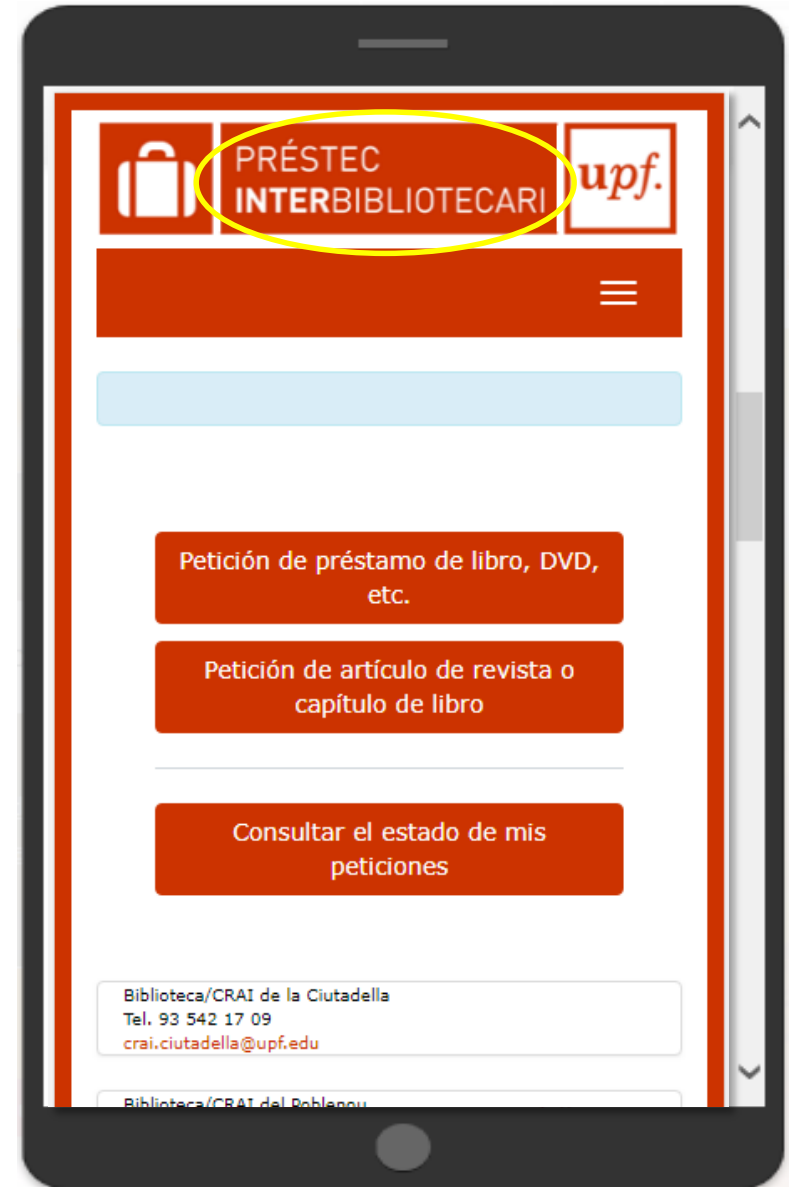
PRÉSTEC INTERBIBLIOTECARI

upf.

Petición de préstamo de libro, DVD, etc.

Petición de artículo de revista o capítulo de libro

Consultar el estado de mis peticiones

Biblioteca/CRAI de la Ciutadella
Tel. 93 542 17 09
crai.ciutadella@upf.edu

Biblioteca/CRAI del Poblenou